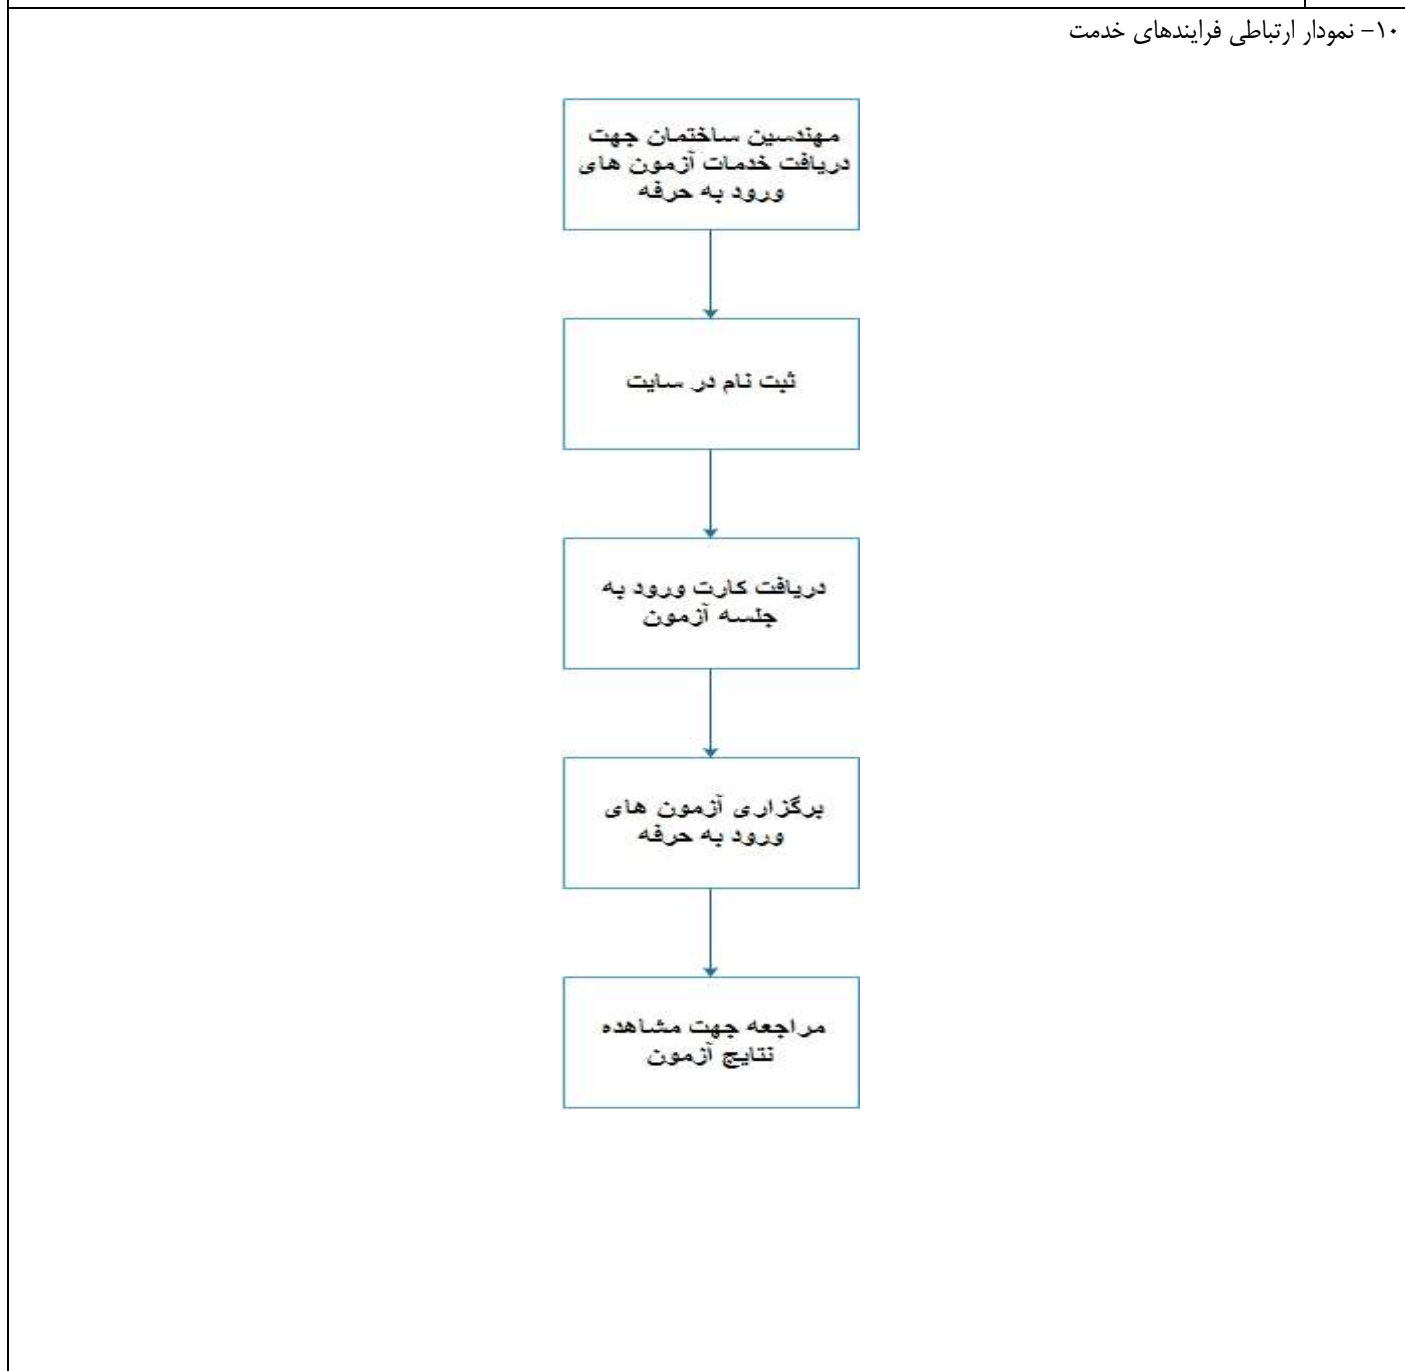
۱۰- نمودار ارتباطی فرایندهای خدمت

مهندسین ساختمان جهت دریافت خدمات آزمون های ورود به حرفه

ثبت نام در سایت

دریافت کارت ورود به جلسه آزمون

برگزاری آزمون های ورود به حرفه

مراجعه جهت مشاهده نتایج آزمون